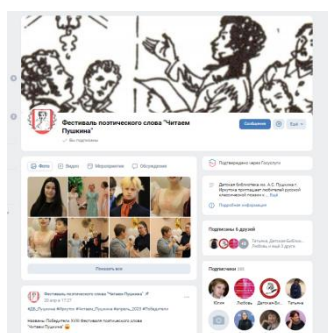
Фестиваль поэтического слова "Читаем Пушкина"

Вы подписаны

Сообщение

Ещё

Фото

Видео

Мероприятия

Обсуждения

Подтверждено звездой Пушкина

Детская библиотека им. А.С. Пушкина г. Иркутска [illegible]

Подробная информация

Подписаны 3 друга

Татьяна, Детская Библ...

Показать все

Фестиваль поэтического слова "Читаем Пушкина"

Подписчики

Юлия

Любовь

Детская Б...

Татьяна